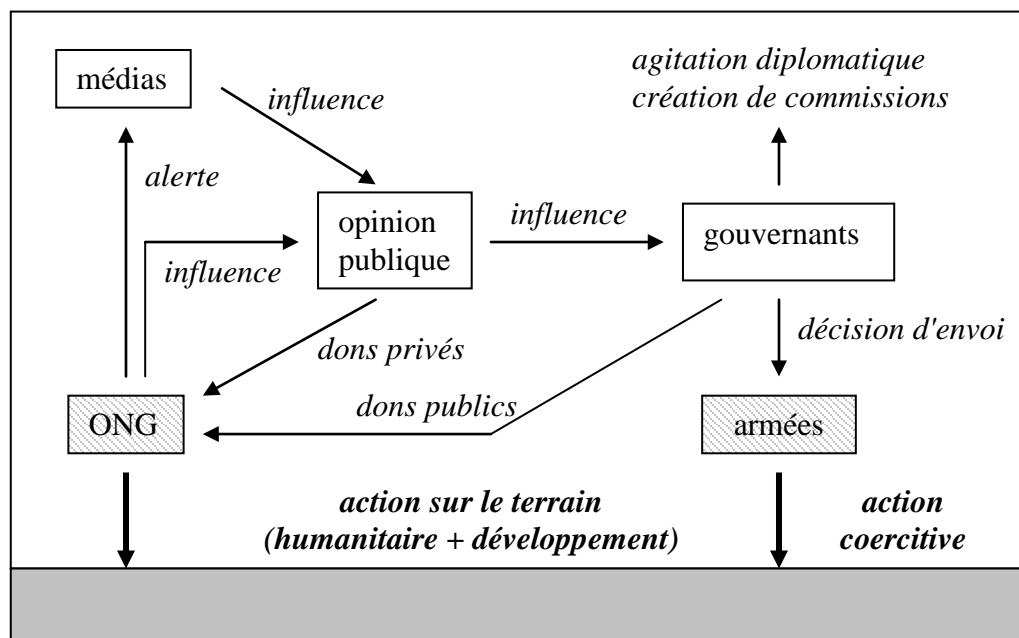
médias

influence

agitation diplomatique
création de commissions

alerte

opinion publique

influence

gouvernants

influence

dons privés

décision d'envoi

dons publics

ONG

armées

action sur le terrain
(humanitaire + développement)

action
coercitive